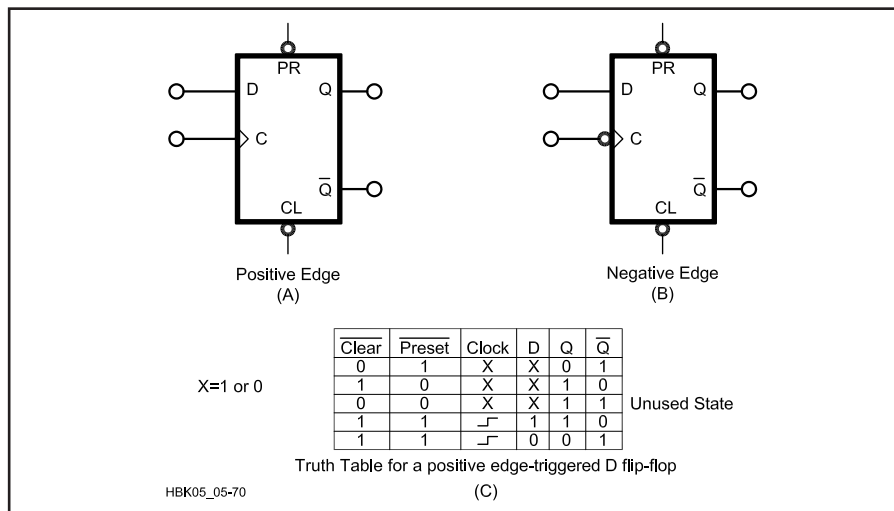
PR
D
Q
C
$\overline{Q}$
CL

Positive Edge
(A)

PR
D
Q
C
$\overline{Q}$
CL

Negative Edge
(B)

X=1 or 0

| $\overline{Clear}$ | $\overline{Preset}$ | Clock | D | Q | $\overline{Q}$ |
|---|---|---|---|---|---|
| 0 | 1 | X | X | 0 | 1 |
| 1 | 0 | X | X | 1 | 0 |
| 0 | 0 | X | X | 1 | 1 |
| 1 | 1 | _┌ | 1 | 1 | 0 |
| 1 | 1 | _┌ | 0 | 0 | 1 |

Unused State

Truth Table for a positive edge-triggered D flip-flop
(C)

HBK05_05-70